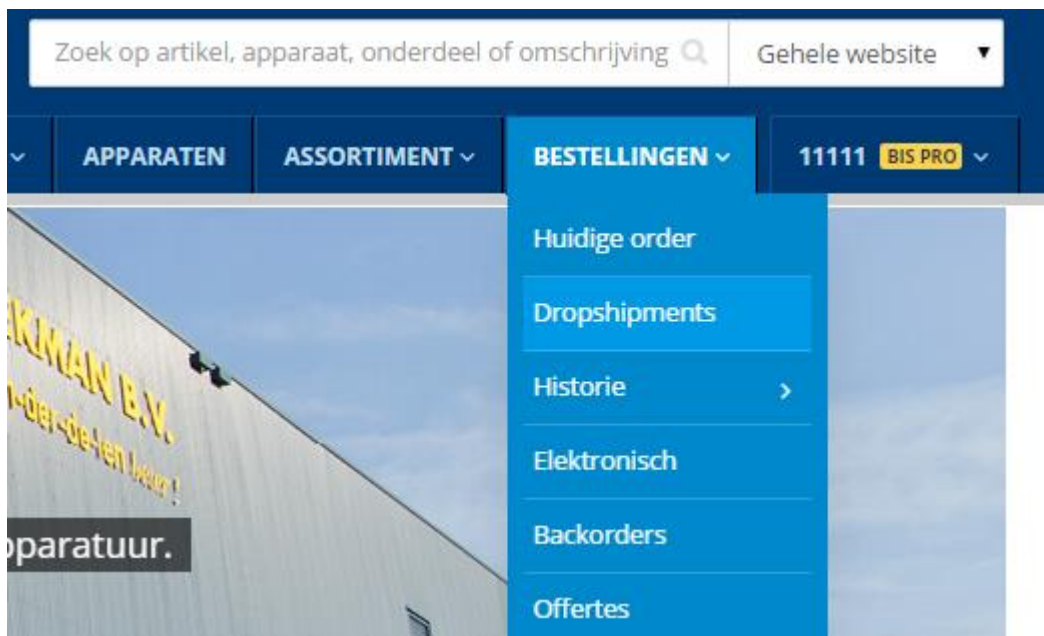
Zoek op artikel, apparaat, onderdeel of omschrijving

Gehele website

APPARATEN

ASSORTIMENT

BESTELLINGEN

11111 BIS PRO

Huidige order

Dropshipments

Historie

Elektronisch

Backorders

Offertes

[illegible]KMAN B.V.

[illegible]-der-de-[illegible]

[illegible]paratuur.